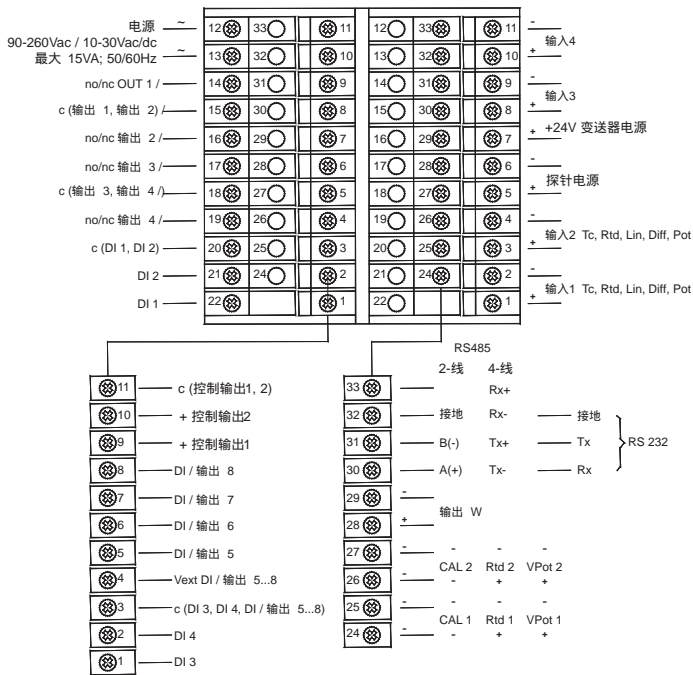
电源 ~
90-260Vac / 10-30Vac/dc ~
最大 15VA; 50/60Hz
no/nc OUT 1 /
c (输出 1, 输出 2) /
no/nc 输出 2 /
no/nc 输出 3 /
c (输出 3, 输出 4 /)
no/nc 输出 4 /
c (DI 1, DI 2)
DI 2
DI 1

12 33 11
13 32 10
14 31 9
15 30 8
16 29 7
17 28 6
18 27 5
19 26 4
20 25 3
21 24 2
22 1

12 33 11
13 32 10
14 31 9
15 30 8
16 29 7
17 28 6
18 27 5
19 26 4
20 25 3
21 24 2
22 1

- 输入4 +
- 输入3 +
+ +24V 变送器电源
- 探针电源 +
- 输入2 Tc, Rtd, Lin, Diff, Pot +
- 输入1 Tc, Rtd, Lin, Diff, Pot +

11 c (控制输出1, 2)
10 + 控制输出2
9 + 控制输出1
8 DI / 输出 8
7 DI / 输出 7
6 DI / 输出 6
5 DI / 输出 5
4 Vext DI / 输出 5...8
3 c (DI 3, DI 4, DI / 输出 5...8)
2 DI 4
1 DI 3

RS485
2-线 4-线
33 Rx+
32 接地 Rx- 接地
31 B(-) Tx+ Tx RS 232
30 A(+) Tx- Rx
29 -
28 + 输出 W
27 - - - -
26 - CAL 2 Rtd 2 VPot 2 - + +
25 - - - -
24 - CAL 1 Rtd 1 VPot 1 - + +